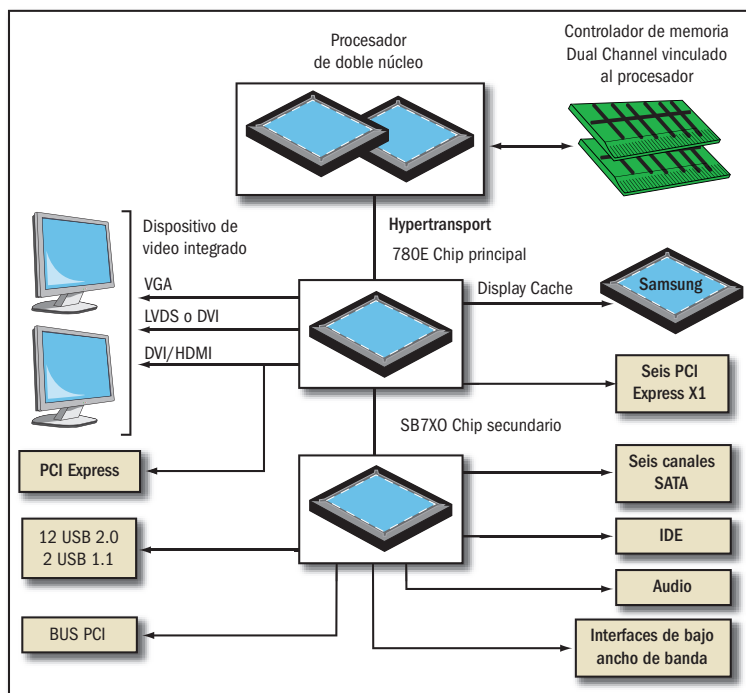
Procesador de doble núcleo

Controlador de memoria Dual Channel vinculado al procesador

Hypertransport

780E Chip principal

Dispositivo de video integrado

VGA

LVDS o DVI

DVI/HDMI

Display Cache

Samsung

Seis PCI Express X1

SB7XO Chip secundario

PCI Express

Seis canales SATA

12 USB 2.0
2 USB 1.1

IDE

Audio

BUS PCI

Interfaces de bajo ancho de banda